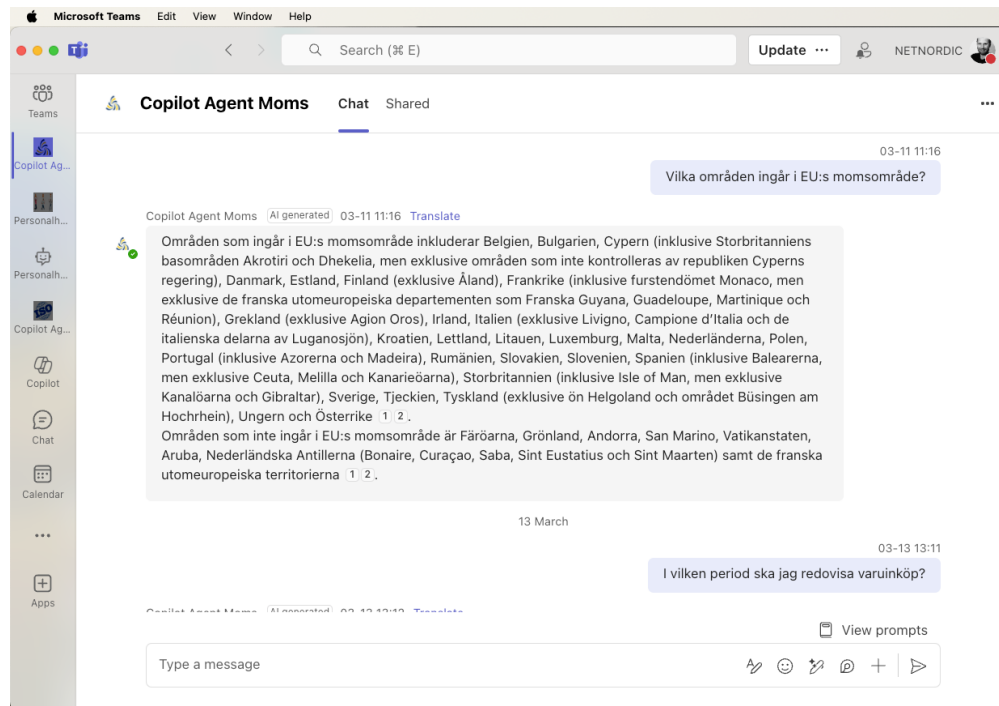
Microsoft Teams Edit View Window Help

Search (⌘ E)

Update ···

NETNORDIC

Teams

Copilot Ag...

Personalh...

Personalh...

Copilot Ag...

Copilot

Chat

Calendar

···

Apps

Copilot Agent Moms

Chat Shared

···

03-11 11:16

Vilka områden ingår i EU:s momsområde?

Copilot Agent Moms AI generated 03-11 11:16 Translate

Områden som ingår i EU:s momsområde inkluderar Belgien, Bulgarien, Cypern (inklusive Storbritanniens basområden Akrotiri och Dhekelia, men exklusive områden som inte kontrolleras av republiken Cyperns regering), Danmark, Estland, Finland (exklusive Åland), Frankrike (inklusive furstendömet Monaco, men exklusive de franska utomeuropeiska departementen som Franska Guyana, Guadeloupe, Martinique och Réunion), Grekland (exklusive Agion Oros), Irland, Italien (exklusive Livigno, Campione d'Italia och de italienska delarna av Luganosjön), Kroatien, Lettland, Litauen, Luxemburg, Malta, Nederländerna, Polen, Portugal (inklusive Azorerna och Madeira), Rumänien, Slovakien, Slovenien, Spanien (inklusive Balearerna, men exklusive Ceuta, Melilla och Kanarieöarna), Storbritannien (inklusive Isle of Man, men exklusive Kanalöarna och Gibraltar), Sverige, Tjeckien, Tyskland (exklusive ön Helgoland och området Büsingen am Hochrhein), Ungern och Österrike 1 2.
Områden som inte ingår i EU:s momsområde är Färöarna, Grönland, Andorra, San Marino, Vatikanstaten, Aruba, Nederländska Antillerna (Bonaire, Curaçao, Saba, Sint Eustatius och Sint Maarten) samt de franska utomeuropeiska territorierna 1 2.

13 March

03-13 13:11

I vilken period ska jag redovisa varuinköp?

Copilot Agent Moms AI generated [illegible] Translate

View prompts

Type a message